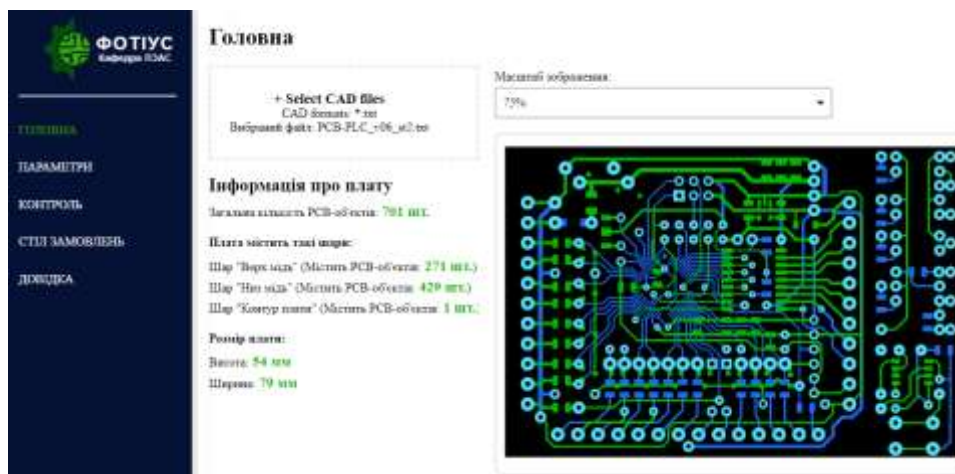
ФОТІУС
Кафедра ПЗАС

ГОЛОВНА
ПАРАМЕТРИ
КОНТРОЛЬ
СТІЛ ЗАМОВЛЕНЬ
ДОВІДКА

Головна

+ Select CAD files
CAD formats: *.txt
Вибраний файл: PCB-PLC_v06_at2.txt

Масштаб зображення:
75%

Інформація про плату

Загальна кількість PCB-об'єктів: 701 шт.

Плата містить такі шари:

Шар "Верх мідь" (Містить PCB-об'єктів: 271 шт.)
Шар "Низ мідь" (Містить PCB-об'єктів: 429 шт.)
Шар "Контур плати" (Містить PCB-об'єктів: 1 шт.)

Розмір плати:

Висота: 54 мм
Ширина: 79 мм